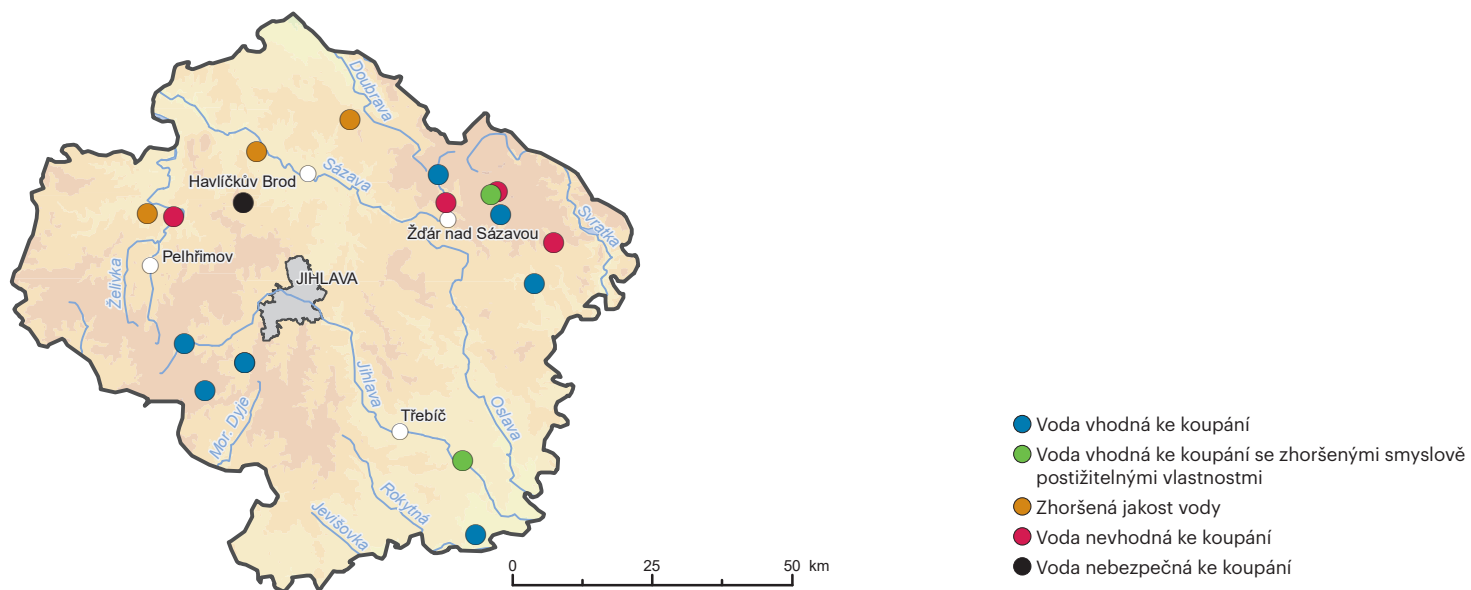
Doubrava
Sázava
Havlíčkův Brod
Svratka
Žďár nad Sázavou
Pelhřimov
Želivka
JIHLAVA
Jihlava
Oslava
Třebíč
Mor. Dyje
Rokytná
Jevišovka
0 25 50 km

Voda vhodná ke koupání
Voda vhodná ke koupání se zhoršenými smyslově postižitelnými vlastnostmi
Zhoršená jakost vody
Voda nevhodná ke koupání
Voda nebezpečná ke koupání